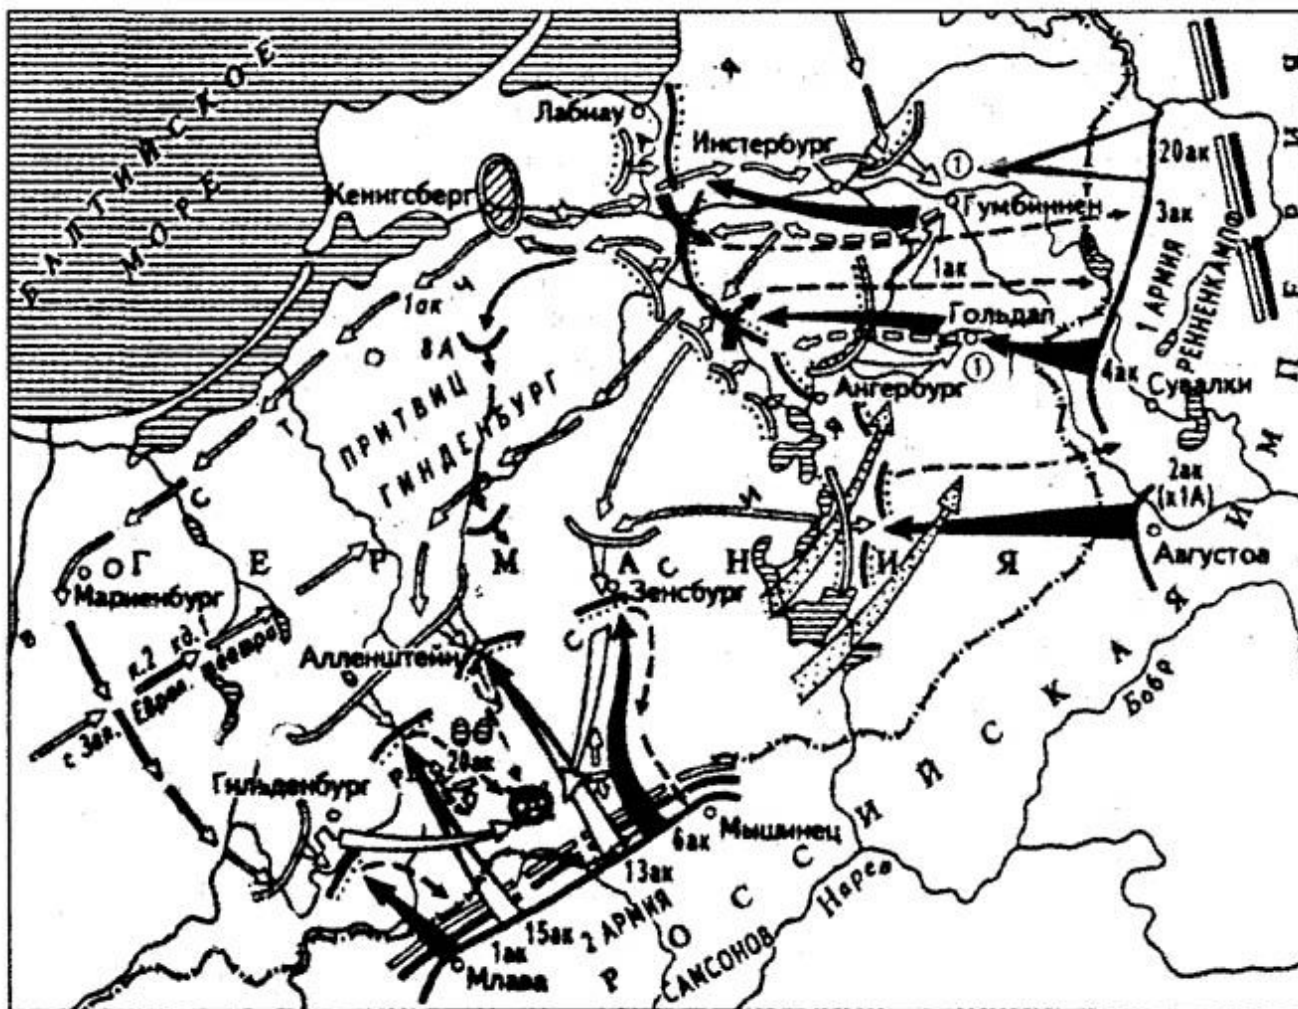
БАЛТИЙСКОЕ МОРЕ

Лабиау

Инстербург

Кенигсберг

Гумбиннен

20ак

3ак

1ак

1 АРМИЯ РЕННЕНКАМПФ

Гольдап

4ак

Сувалки

Ангербург

1ак

8А

ПРИТВИЦ

ГИНДЕНБУРГ

ВОСТ. ПРУССИЯ

ГЕРМАНИЯ

2ак (х1А)

Августов

Мариенбург

Зенсбург

к.2 кд.1 Европ. театра

с Зап.

Алленштейн

20ак

Гильденбург

6ак

Мышинец

13ак

15ак

2 АРМИЯ

1ак

САМСОНОВ

Млава

РОССИЙСКАЯ ИМПЕРИЯ

Нарев

Бобр